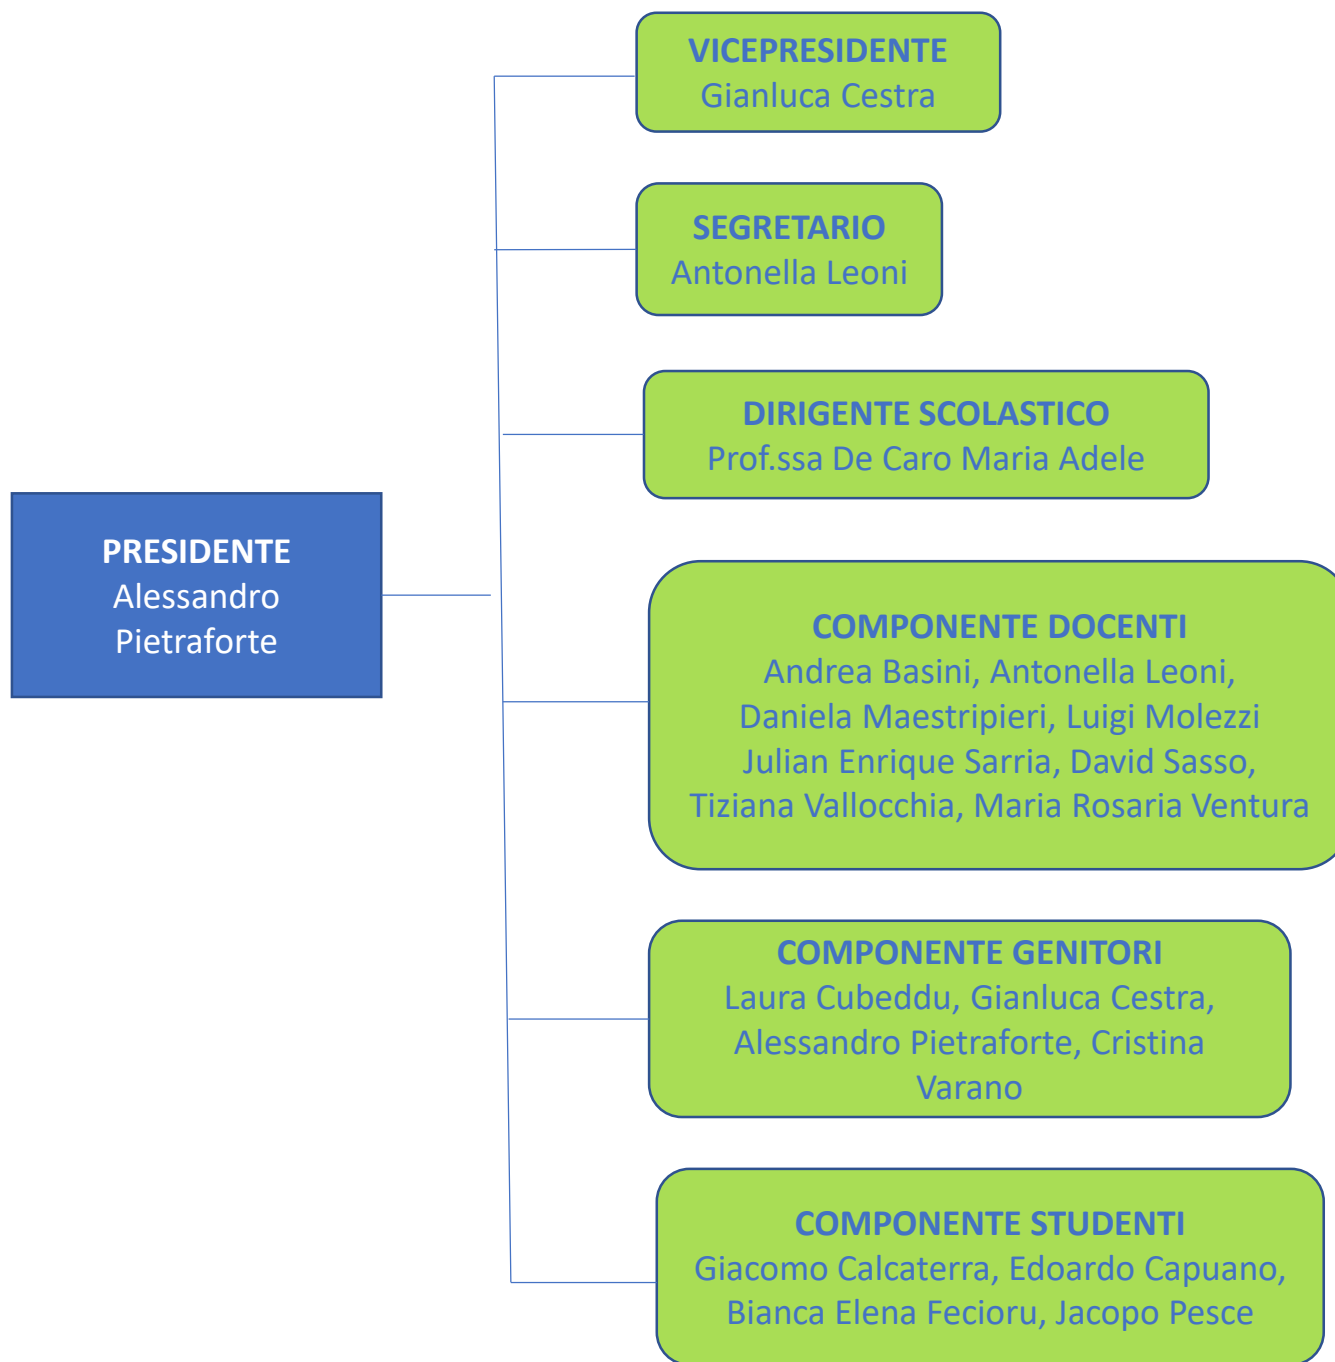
PRESIDENTE
Alessandro Pietraforte

VICEPRESIDENTE
Gianluca Cestra

SEGRETARIO
Antonella Leoni

DIRIGENTE SCOLASTICO
Prof.ssa De Caro Maria Adele

COMPONENTE DOCENTI
Andrea Basini, Antonella Leoni, Daniela Maestripieri, Luigi Molezzi Julian Enrique Sarria, David Sasso, Tiziana Vallocchia, Maria Rosaria Ventura

COMPONENTE GENITORI
Laura Cubeddu, Gianluca Cestra, Alessandro Pietraforte, Cristina Varano

COMPONENTE STUDENTI
Giacomo Calcaterra, Edoardo Capuano, Bianca Elena Fecioru, Jacopo Pesce